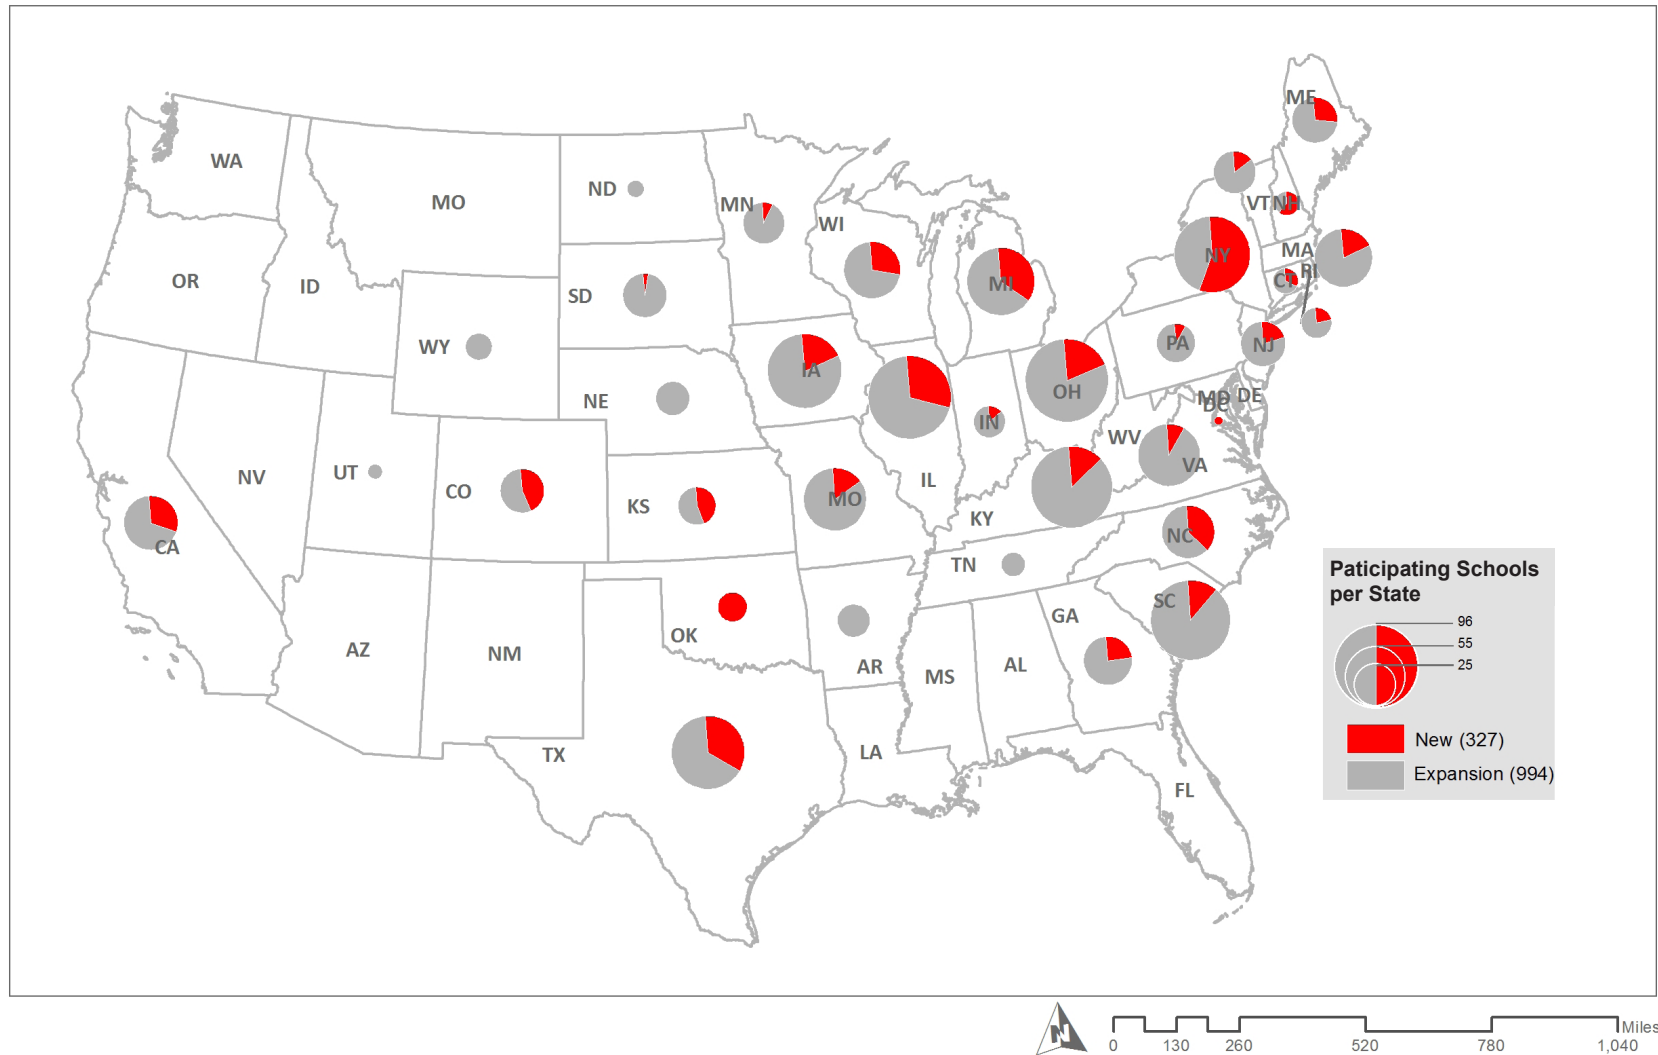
WA
MO
ND
MN
OR
ID
SD
WI
MI
NY
ME
VT NH
MA
RI
CT
NJ
PA
WY
NE
IA
IL
IN
OH
MD DE
DC
WV
VA
NV
UT
CO
KS
MO
KY
NC
CA
TN
SC
OK
AR
MS
AL
GA
AZ
NM
TX
LA
FL

Paticipating Schools per State
96
55
25
New (327)
Expansion (994)

N
0 130 260 520 780 1,040 Miles